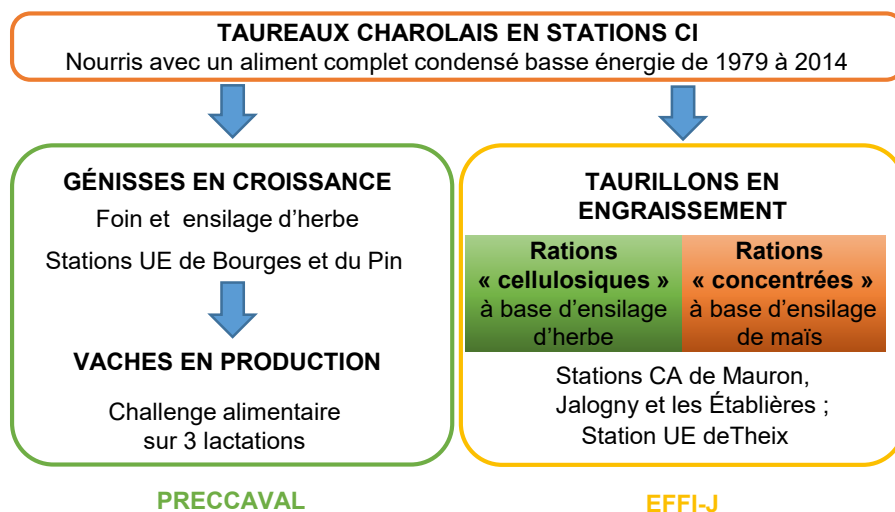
TAUREAUX CHAROLAIS EN STATIONS CI
Nourris avec un aliment complet condensé basse énergie de 1979 à 2014

GÉNISSES EN CROISSANCE
Foin et ensilage d'herbe
Stations UE de Bourges et du Pin

VACHES EN PRODUCTION
Challenge alimentaire sur 3 lactations

PRECCAVAL

TAURILLONS EN ENGRAISSEMENT

| Rations « cellulosiques » à base d'ensilage d'herbe | Rations « concentrées » à base d'ensilage de maïs |
|---|---|

Stations CA de Mauron, Jalogny et les Établières ; Station UE deTheix

EFFI-J